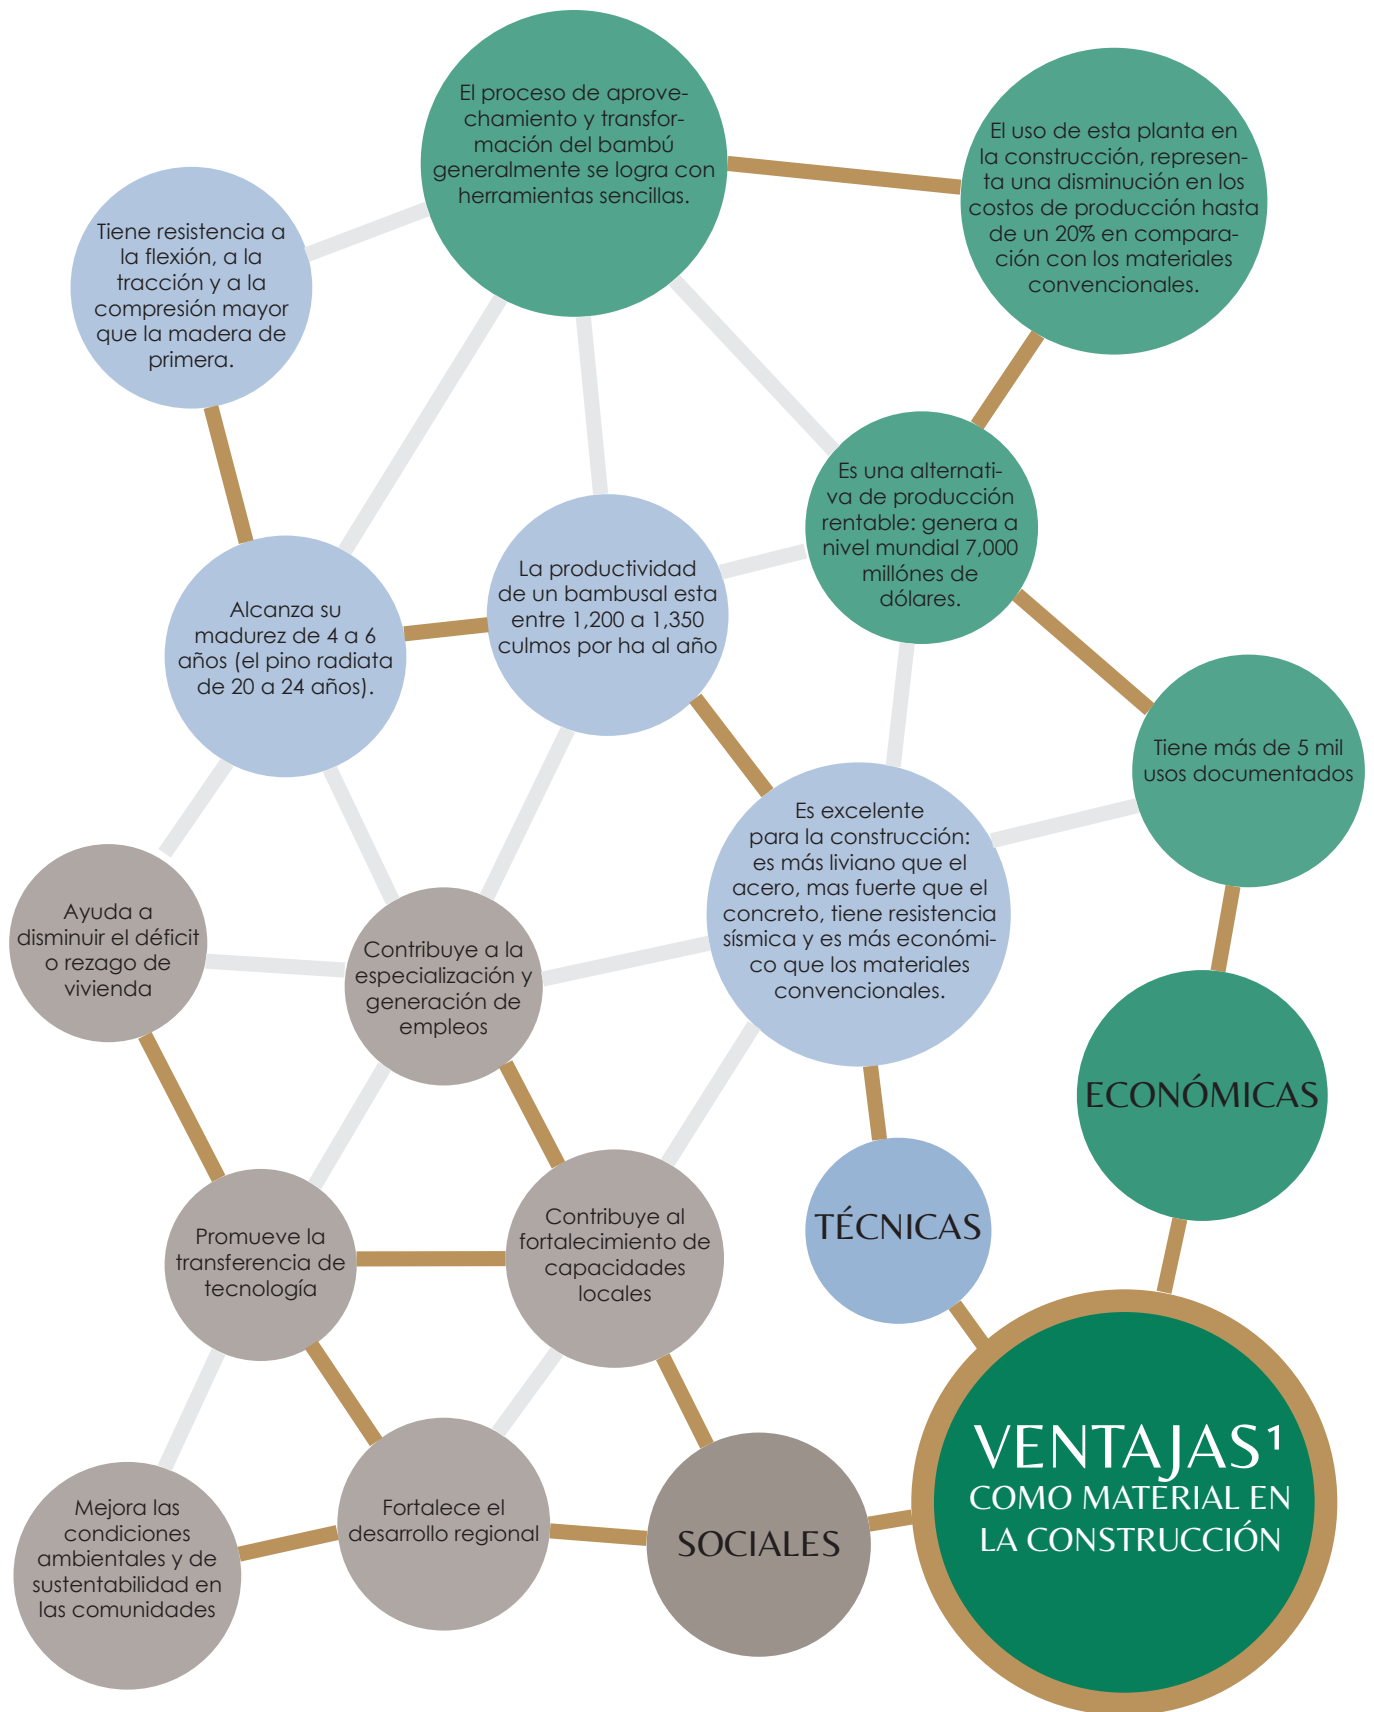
El proceso de aprovechamiento y transformación del bambú generalmente se logra con herramientas sencillas.

El uso de esta planta en la construcción, representa una disminución en los costos de producción hasta de un 20% en comparación con los materiales convencionales.

Tiene resistencia a la flexión, a la tracción y a la compresión mayor que la madera de primera.

Es una alternativa de producción rentable: genera a nivel mundial 7,000 millónes de dólares.

La productividad de un bambusal esta entre 1,200 a 1,350 culmos por ha al año

Alcanza su madurez de 4 a 6 años (el pino radiata de 20 a 24 años).

Tiene más de 5 mil usos documentados

Es excelente para la construcción: es más liviano que el acero, mas fuerte que el concreto, tiene resistencia sísmica y es más económico que los materiales convencionales.

Ayuda a disminuir el déficit o rezago de vivienda

Contribuye a la especialización y generación de empleos

ECONÓMICAS

TÉCNICAS

Promueve la transferencia de tecnología

Contribuye al fortalecimiento de capacidades locales

Mejora las condiciones ambientales y de sustentabilidad en las comunidades

Fortalece el desarrollo regional

SOCIALES

VENTAJAS¹ COMO MATERIAL EN LA CONSTRUCCIÓN